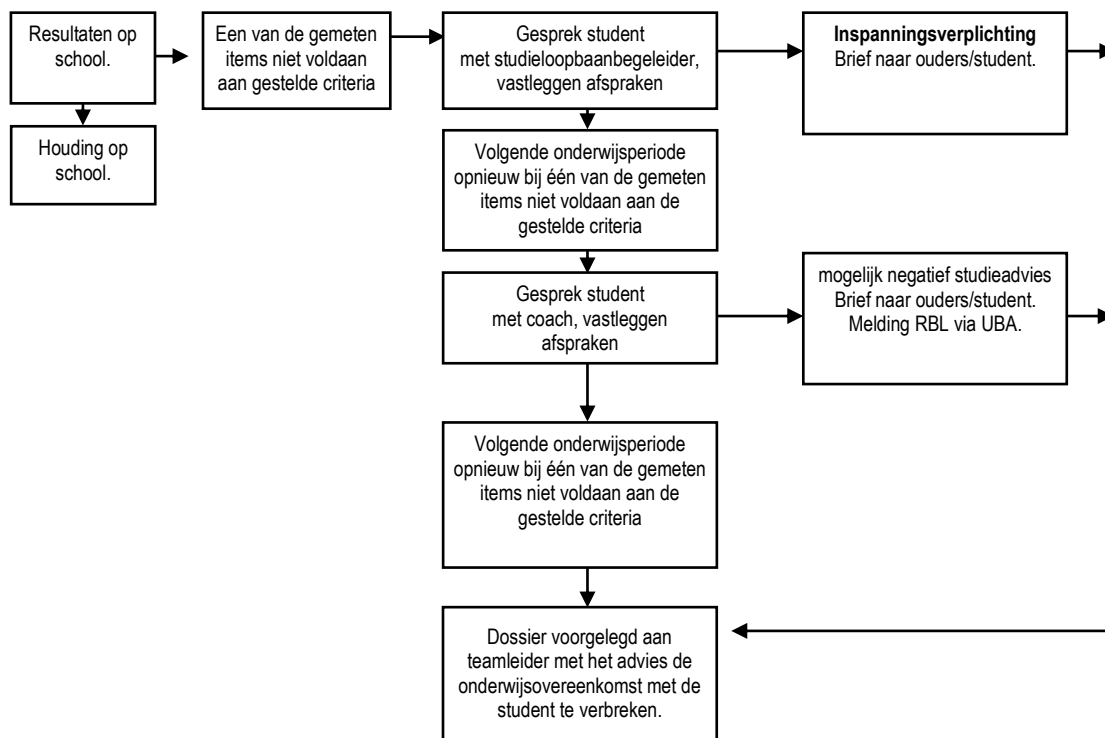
Resultaten op school.

Houding op school.

Een van de gemeten items niet voldaan aan gestelde criteria

Gesprek student met studieloopbaanbegeleider, vastleggen afspraken

**Inspanningsverplichting**
Brief naar ouders/student.

Volgende onderwijsperiode opnieuw bij één van de gemeten items niet voldaan aan de gestelde criteria

Gesprek student met coach, vastleggen afspraken

mogelijk negatief studieadvies
Brief naar ouders/student.
Melding RBL via UBA.

Volgende onderwijsperiode opnieuw bij één van de gemeten items niet voldaan aan de gestelde criteria

Dossier voorgelegd aan teamleider met het advies de onderwijsovereenkomst met de student te verbreken.